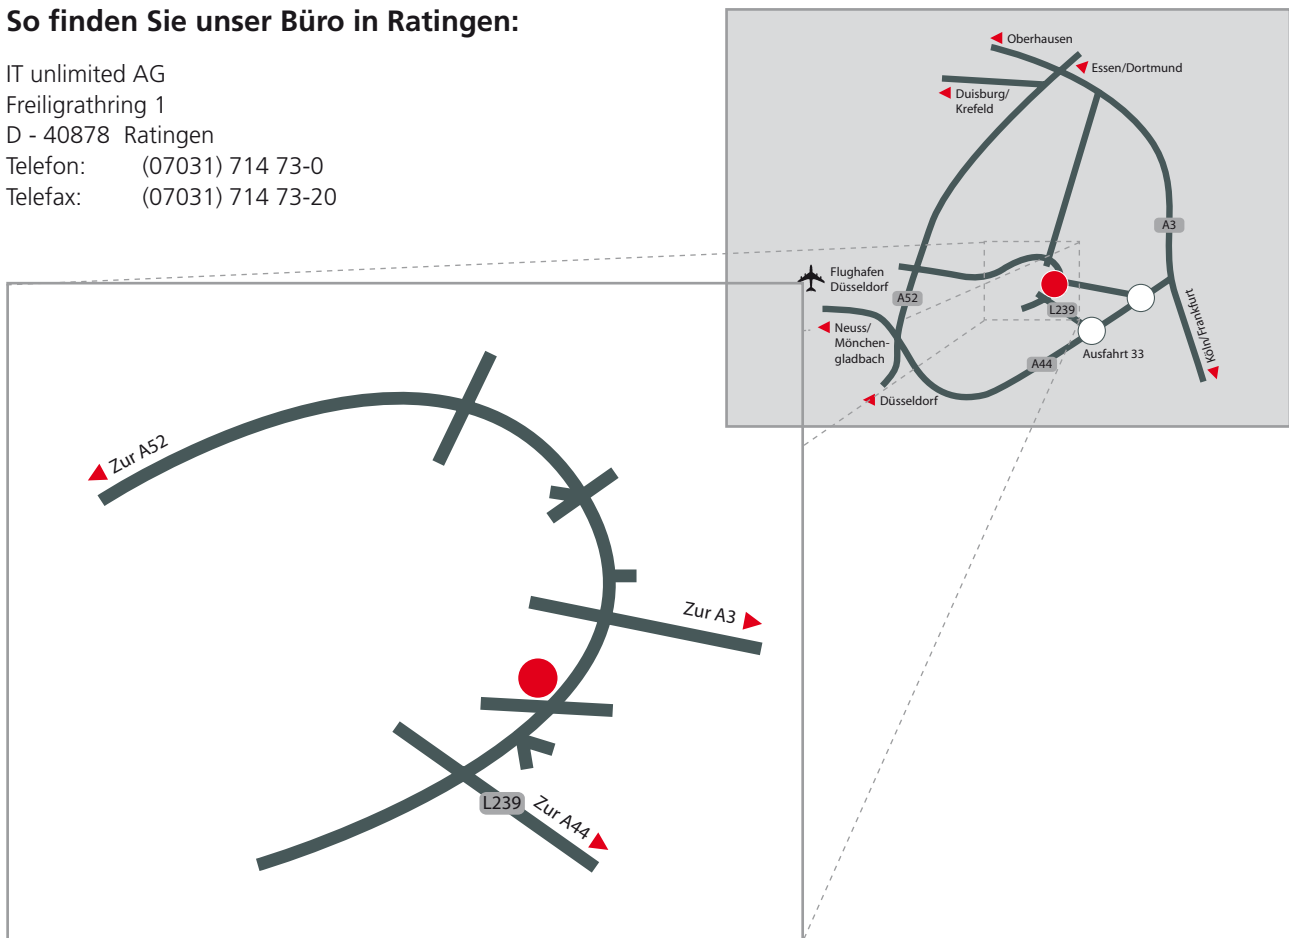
So finden Sie unser Büro in Ratingen:

IT unlimited AG
Freiligrathring 1
D - 40878 Ratingen
Telefon: (07031) 714 73-0
Telefax: (07031) 714 73-20

Oberhausen
Essen/Dortmund
Duisburg/ Krefeld
A3
Flughafen Düsseldorf
A52
L239
Köln/Frankfurt
Neuss/ Mönchengladbach
A44
Ausfahrt 33
Düsseldorf

Zur A52
Zur A3
L239
Zur A44